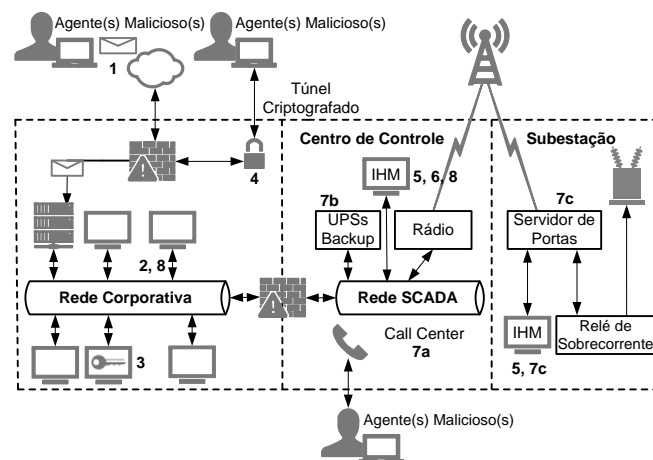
Agente(s) Malicioso(s)

Agente(s) Malicioso(s)

1

Túnel Criptografado

4

Centro de Controle

Subestação

IHM

5, 6, 8

7b

UPSs Backup

Rádio

7c

Servidor de Portas

2, 8

Rede Corporativa

Rede SCADA

3

Call Center

7a

IHM

5, 7c

Relé de Sobrecorrente

Agente(s) Malicioso(s)